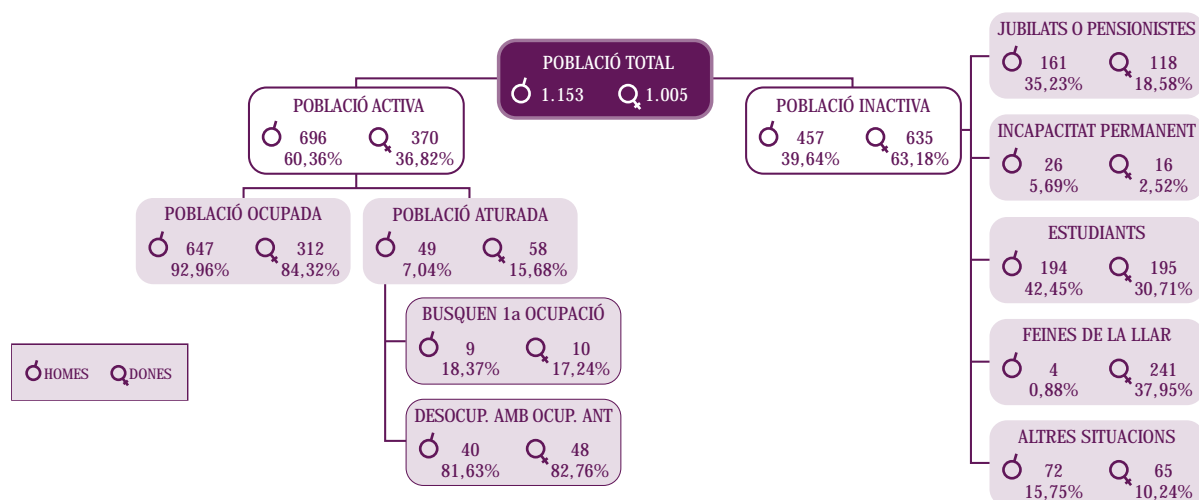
POBLACIÓ TOTAL
1.153 1.005

POBLACIÓ ACTIVA
696 60,36%
370 36,82%

POBLACIÓ INACTIVA
457 39,64%
635 63,18%

POBLACIÓ OCUPADA
647 92,96%
312 84,32%

POBLACIÓ ATURADA
49 7,04%
58 15,68%

BUSQUEN 1a OCUPACIÓ
9 18,37%
10 17,24%

DESOCUP. AMB OCUP. ANT
40 81,63%
48 82,76%

HOMES DONES

JUBILATS O PENSIONISTES
161 35,23%
118 18,58%

INCAPACITAT PERMANENT
26 5,69%
16 2,52%

ESTUDIANTS
194 42,45%
195 30,71%

FEINES DE LA LLAR
4 0,88%
241 37,95%

ALTRES SITUACIONS
72 15,75%
65 10,24%